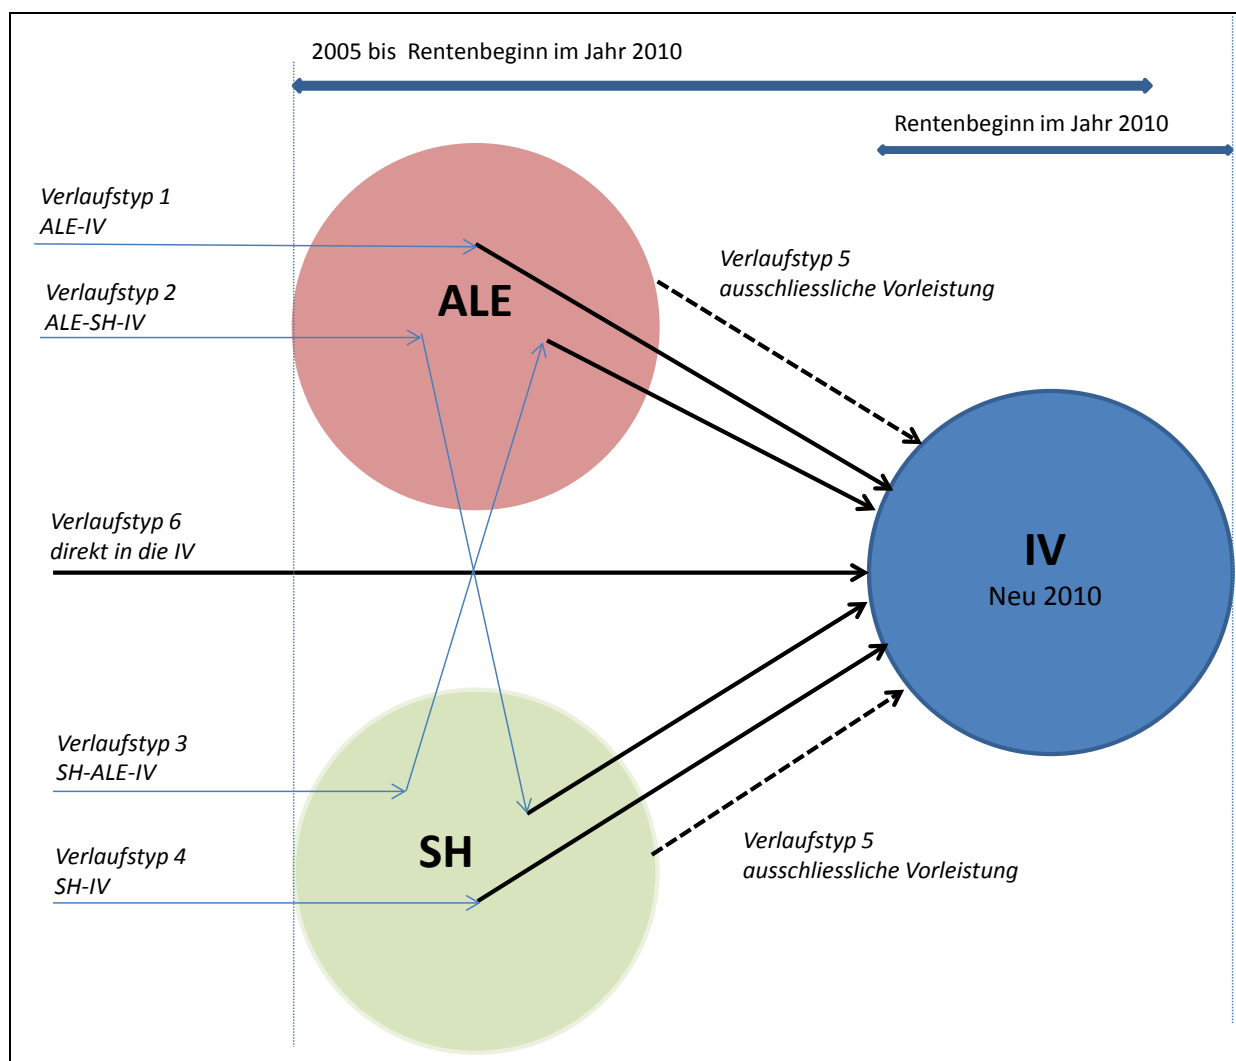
2005 bis Rentenbeginn im Jahr 2010

Rentenbeginn im Jahr 2010

Verlaufstyp 1
ALE-IV

Verlaufstyp 2
ALE-SH-IV

ALE

Verlaufstyp 5
ausschliessliche Vorleistung

Verlaufstyp 6
direkt in die IV

IV
Neu 2010

Verlaufstyp 3
SH-ALE-IV

Verlaufstyp 4
SH-IV

SH

Verlaufstyp 5
ausschliessliche Vorleistung